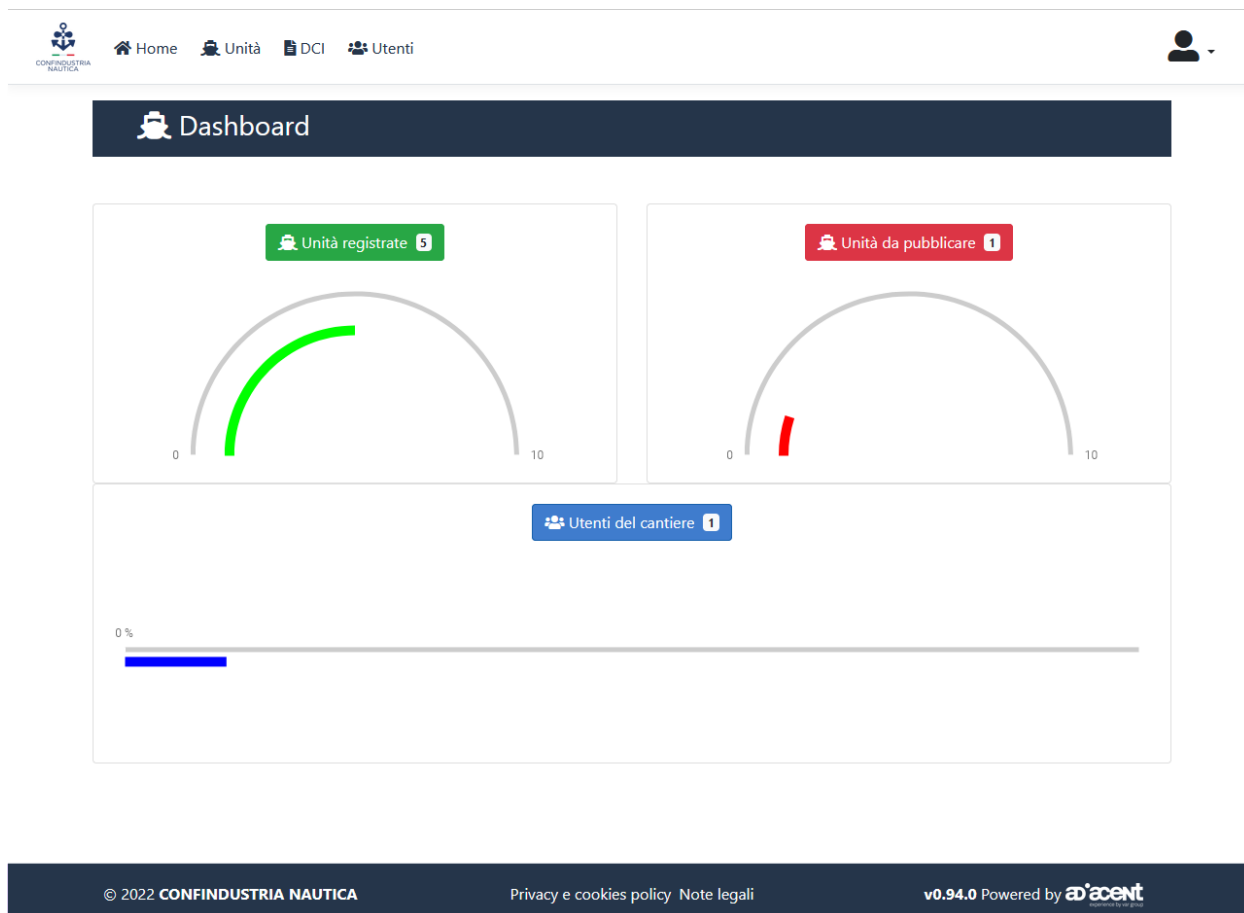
CONFINDUSTRIA NAUTICA

Home Unità DCI Utenti

Dashboard

Unità registrate 5

0

10

Unità da pubblicare 1

0

10

Utenti del cantiere 1

0 %

© 2022 CONFINDUSTRIA NAUTICA

Privacy e cookies policy Note legali

v0.94.0 Powered by ad'acent